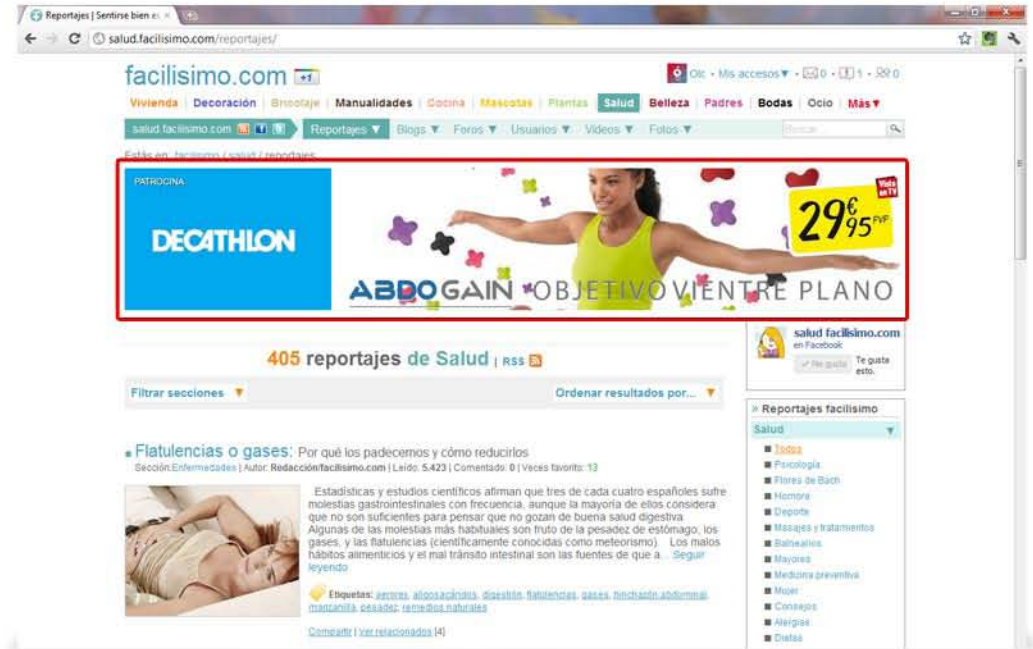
Reportajes | Sentirse bien e... ×

salud.facilisimo.com/reportajes/

facilisimo.com +1

Oi: · Mis accesos▼ · 0 · 1 · 0

Vivienda | Decoración | Bricolaje | Manualidades | Cocina | Mascotas | Plantas | Salud | Belleza | Padres | Bodas | Ocio | Más▼

salud.facilisimo.com | Reportajes ▼ | Blogs ▼ | Foros ▼ | Usuarios ▼ | Videos ▼ | Fotos ▼ | Buscar

Estás en: facilisimo / salud / reportajes

PATROCINA

DECATHLON

Visto en TV

29€95 PVP

ABDOGAIN OBJETIVO VIENTRE PLANO

405 reportajes de Salud | RSS

Filtrar secciones ▼

Ordenar resultados por... ▼

Flatulencias o gases: Por qué los padecemos y cómo reducirlos

Sección: Enfermedades | Autor: Redacción/facilisimo.com | Leído: 5.423 | Comentado: 0 | Veces favorito: 13

Estadísticas y estudios científicos afirman que tres de cada cuatro españoles sufre molestias gastrointestinales con frecuencia, aunque la mayoría de ellos considera que no son suficientes para pensar que no gozan de buena salud digestiva. Algunas de las molestias más habituales son fruto de la pesadez de estómago, los gases, y las flatulencias (científicamente conocidas como meteorismo). Los malos hábitos alimenticios y el mal tránsito intestinal son las fuentes de que a... Seguir leyendo

Etiquetas: aerores, aligosacáridos, digestión, flatulencias, gases, hinchazón abdominal, manzanilla, pesadez, remedios naturales

Compartir | Ver relacionados [4]

salud facilisimo.com en Facebook

Me gusta Te gusta esto.

» Reportajes facilisimo

Salud ▼

Todos
Psicología
Flores de Bach
Hombre
Deporte
Masajes y tratamientos
Balnearios
Mayores
Medicina preventiva
Mujer
Consejos
Alergias
Dietas